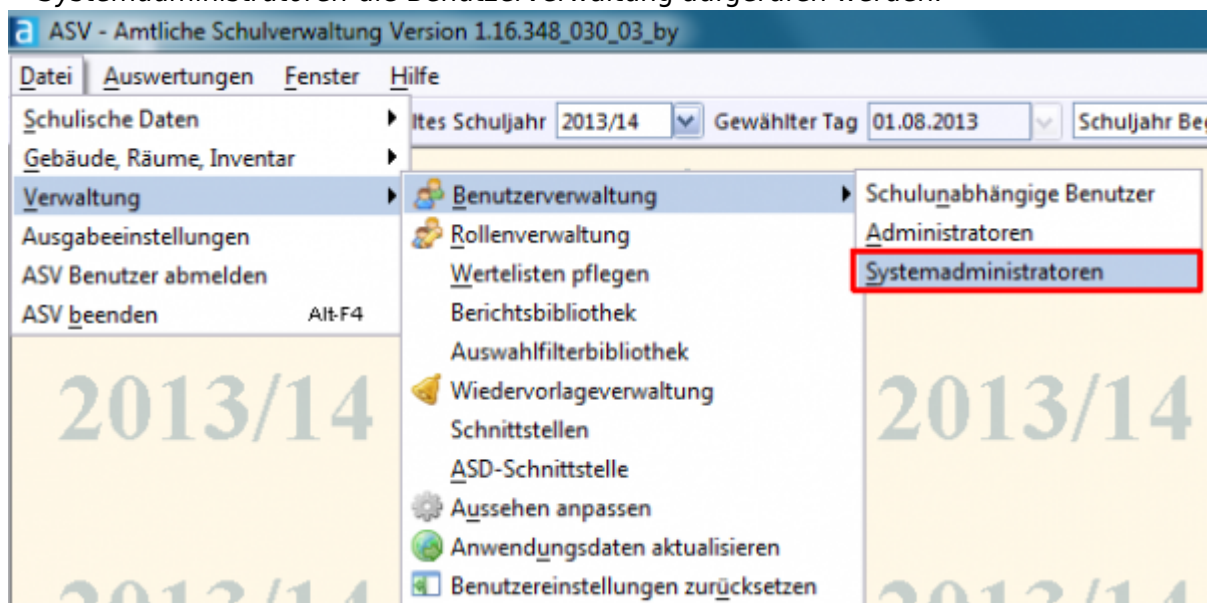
ASV - Amtliche Schulverwaltung Version 1.16.348_030_03_by

Datei Auswertungen Fenster Hilfe

Schulische Daten
Gebäude, Räume, Inventar
Verwaltung
Ausgabeeinstellungen
ASV Benutzer abmelden
ASV beenden Alt-F4

ltes Schuljahr 2013/14 Gewählter Tag 01.08.2013 Schuljahr Be

Benutzerverwaltung
Rollenverwaltung
Wertelisten pflegen
Berichtsbibliothek
Auswahlfilterbibliothek
Wiedervorlageverwaltung
Schnittstellen
ASD-Schnittstelle
Aussehen anpassen
Anwendungsdaten aktualisieren
Benutzereinstellungen zurücksetzen

Schulunabhängige Benutzer
Administratoren
Systemadministratoren

2013/14

2013/14